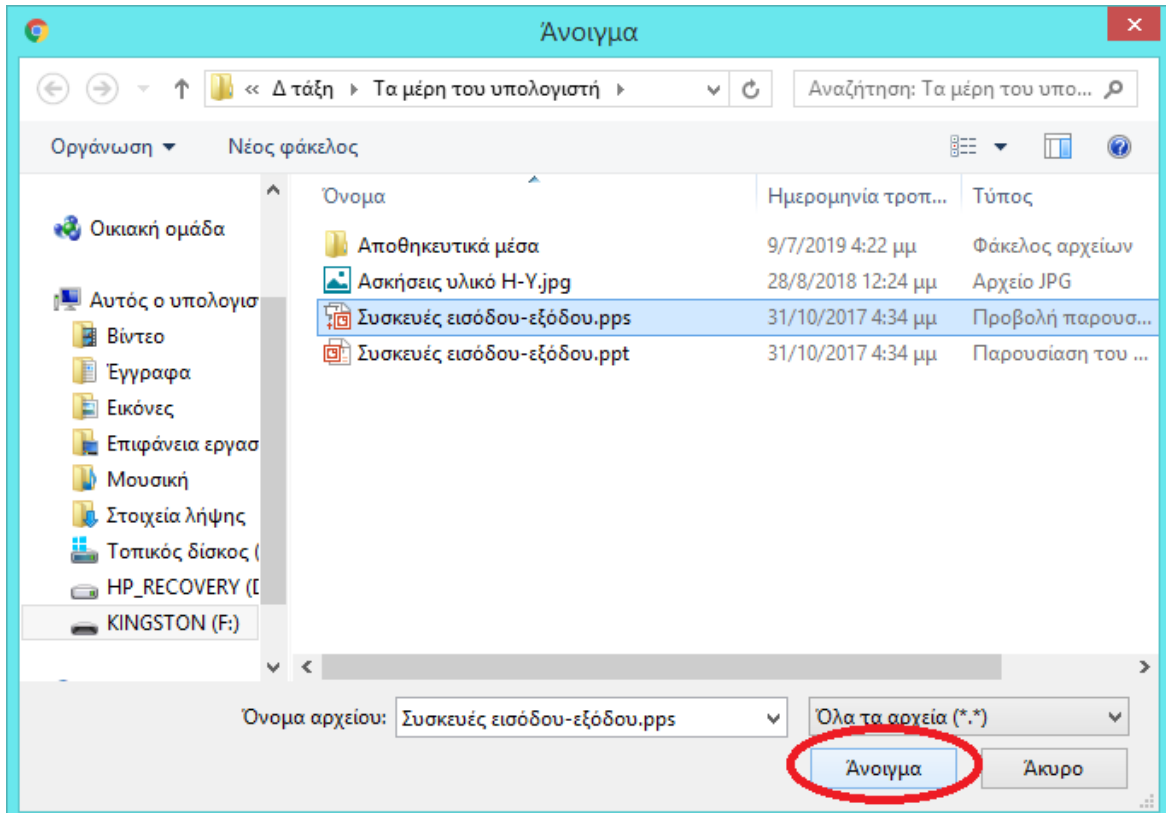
Άνοιγμα

« Δ τάξη ▸ Τα μέρη του υπολογιστή ▸

Αναζήτηση: Τα μέρη του υπο...

Οργάνωση ▾ Νέος φάκελος

Οικιακή ομάδα

Αυτός ο υπολογισ

Βίντεο

Έγγραφα

Εικόνες

Επιφάνεια εργασ

Μουσική

Στοιχεία λήψης

Τοπικός δίσκος (

HP_RECOVERY (D

KINGSTON (F:)

| Όνομα | Ημερομηνία τροπ... | Τύπος |
|---|---|---|
| Αποθηκευτικά μέσα | 9/7/2019 4:22 μμ | Φάκελος αρχείων |
| Ασκήσεις υλικό Η-Υ.jpg | 28/8/2018 12:24 μμ | Αρχείο JPG |
| Συσκευές εισόδου-εξόδου.pps | 31/10/2017 4:34 μμ | Προβολή παρουσ... |
| Συσκευές εισόδου-εξόδου.ppt | 31/10/2017 4:34 μμ | Παρουσίαση του ... |

Όνομα αρχείου: Συσκευές εισόδου-εξόδου.pps

Όλα τα αρχεία (*.*)

Άνοιγμα

Άκυρο